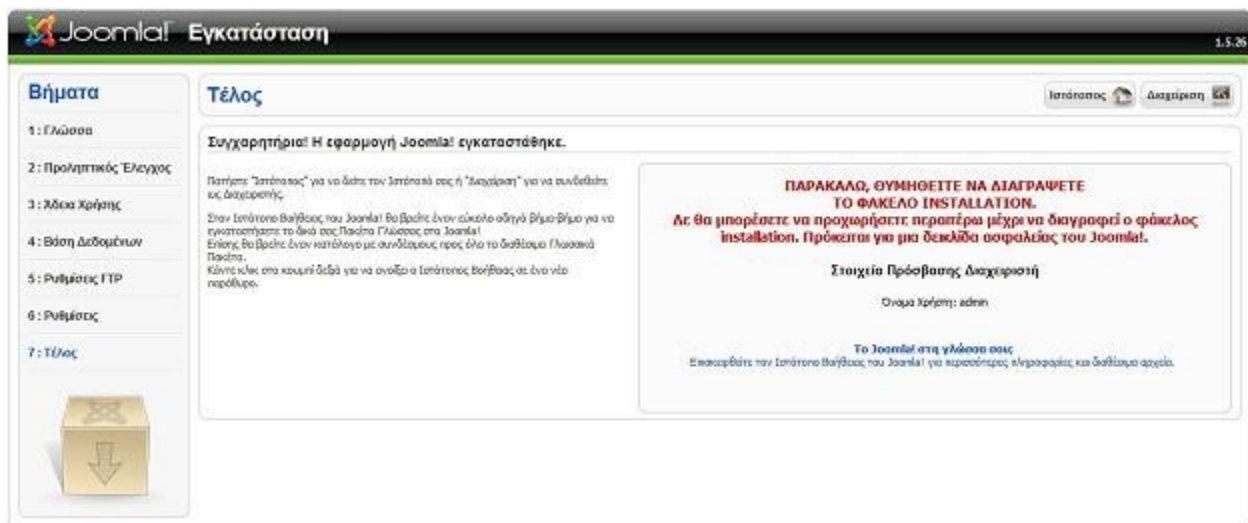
Joomla! Εγκατάσταση

1.5.26

Βήματα

1 : Γλώσσα

2 : Προληπτικός Έλεγχος

3 : Άδεια Χρήσης

4 : Βάση Δεδομένων

5 : Ρυθμίσεις FTP

6 : Ρυθμίσεις

7 : Τέλος

Τέλος

Ιστότοπος

Διαχείριση

Συγχαρητήρια! Η εφαρμογή Joomla! εγκαταστάθηκε.

Πατήστε "Ιστότοπος" για να δείτε τον Ιστότοπό σας ή "Διαχείριση" για να συνδεθείτε ως Διαχειριστής.

Στον Ιστότοπο Βοήθειας του Joomla! θα βρείτε έναν εύκολο οδηγό βήμα-βήμα για να εγκαταστήσετε το δικό σας Πακέτο Γλώσσας στο Joomla!
Επίσης θα βρείτε έναν κατάλογο με συνδέσμους προς όλα τα διαθέσιμα Γλωσσικά Πακέτα.
Κάντε κλικ στο κουμπί δεξιά για να ανοίξει ο Ιστότοπος Βοήθειας σε ένα νέο παράθυρο.

ΠΑΡΑΚΑΛΩ, ΘΥΜΗΘΕΙΤΕ ΝΑ ΔΙΑΓΡΑΨΕΤΕ ΤΟ ΦΑΚΕΛΟ INSTALLATION.
Δε θα μπορέσετε να προχωρήσετε περαιτέρω μέχρι να διαγραφεί ο φάκελος installation. Πρόκειται για μια δικλίδα ασφαλείας του Joomla!.

Στοιχεία Πρόσβασης Διαχειριστή

Όνομα Χρήστη: admin

Το Joomla! στη γλώσσα σας
Επισκεφθείτε τον Ιστότοπο Βοήθειας του Joomla! για περισσότερες πληροφορίες και διαθέσιμα αρχεία.